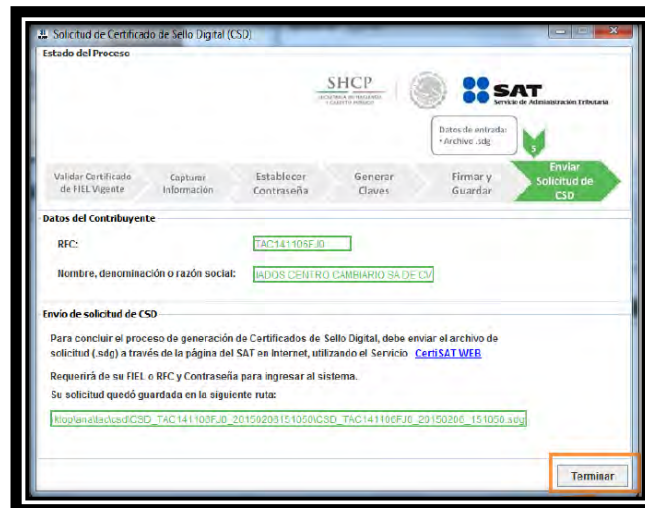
Solicitud de Certificado de Sello Digital (CSD)

Estado del Proceso

SHCP
SECRETARÍA DE HACIENDA Y CRÉDITO PÚBLICO

SAT
Servicio de Administración Tributaria

Datos de entrada:
• Archivo .sdg

5

Validar Certificado de FIEL Vigente

Capturar Información

Establecer Contraseña

Generar Claves

Firmar y Guardar

Enviar Solicitud de CSD

Datos del Contribuyente

RFC: TAC141106FJ0

Nombre, denominación o razón social: IADOS CENTRO CAMBIARIO SA DE CV

Envío de solicitud de CSD

Para concluir el proceso de generación de Certificados de Sello Digital, debe enviar el archivo de solicitud (.sdg) a través de la página del SAT en Internet, utilizando el Servicio CertiSAT WEB

Requerirá de su FIEL o RFC y Contraseña para ingresar al sistema.

Su solicitud quedó guardada en la siguiente ruta:

ktop\analista\csd\CSD_TAC141106FJ0_20150206151050\CSD_TAC141106FJ0_20150206_151050.sdg

Terminar